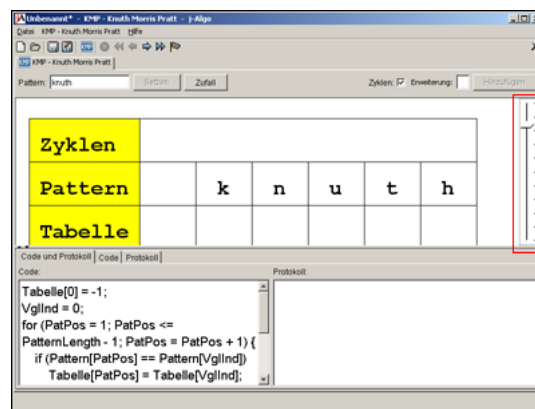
Unbenannt* - KMP - Knuth Morris Pratt - j-Algo

Datei KMP - Knuth Morris Pratt Hilfe

KMP - Knuth Morris Pratt

Pattern: knuth Setzen Zufall Zyklen: ☑ Erweiterung: Hinzufügen

| Zyklen | | | | | | |
|---|---|---|---|---|---|---|
| Pattern | | k | n | u | t | h |
| Tabelle | | | | | | |

Code und Protokoll | Code | Protokoll

Code:

Tabelle[0] = -1;
VglInd = 0;
for (PatPos = 1; PatPos <= PatternLength - 1; PatPos = PatPos + 1) {
if (Pattern[PatPos] == Pattern[VglInd])
Tabelle[PatPos] = Tabelle[VglInd];

Protokoll: